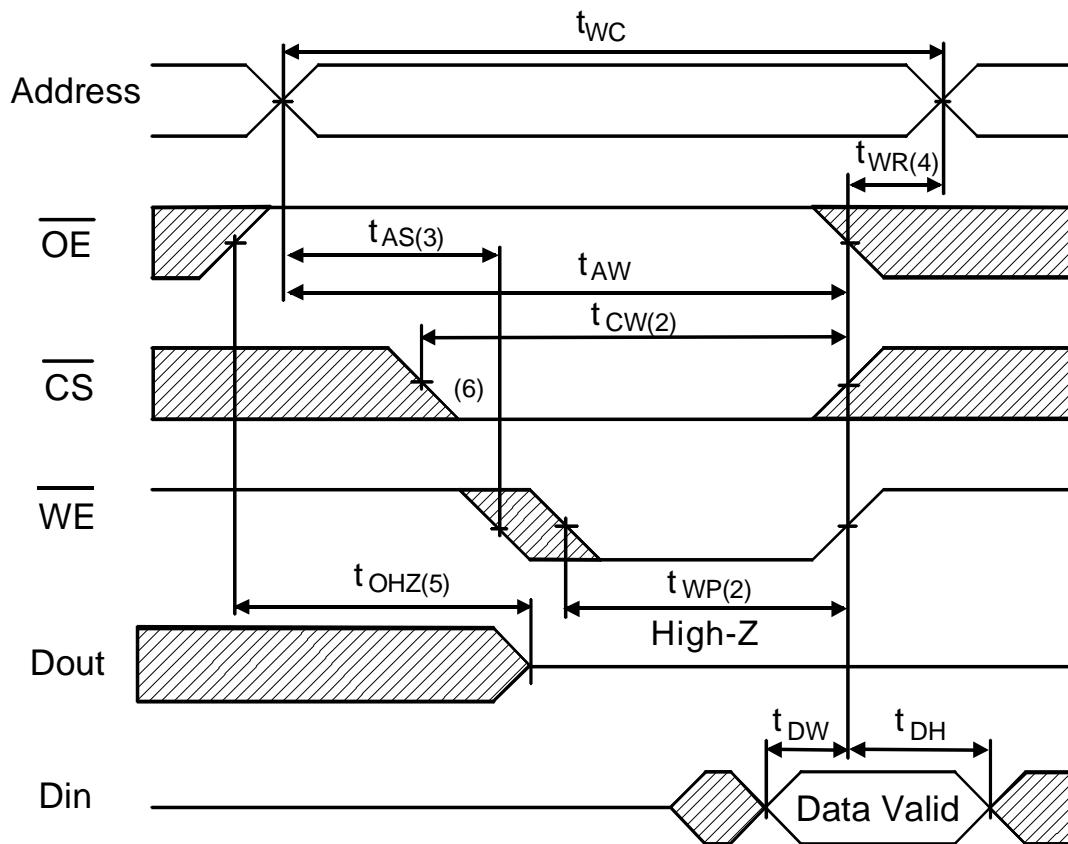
$t_{WC}$

Address

$t_{WR(4)}$

$\overline{OE}$

$t_{AS(3)}$

$t_{AW}$

$t_{CW(2)}$

$\overline{CS}$

(6)

$\overline{WE}$

$t_{OHZ(5)}$

$t_{WP(2)}$

High-Z

Dout

$t_{DW}$

$t_{DH}$

Din

Data Valid